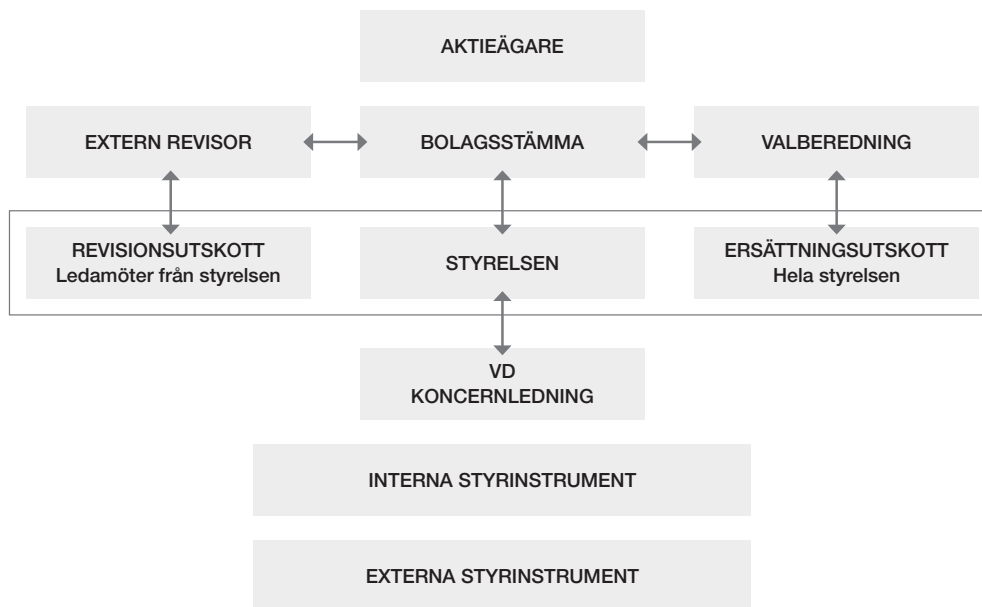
AKTIEÄGARE

EXTERN REVISOR

BOLAGSSTÄMMA

VALBEREDNING

REVISIONSUTSKOTT
Ledamöter från styrelsen

STYRELSEN

ERSÄTTNINGSUTSKOTT
Hela styrelsen

VD
KONCERNLEDNING

INTERNA STYRINSTRUMENT

EXTERNA STYRINSTRUMENT